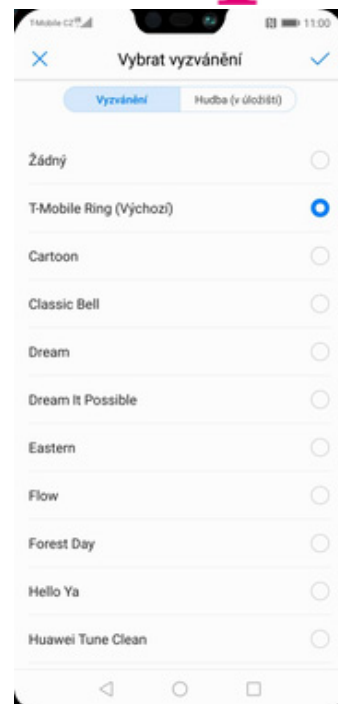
T-Mobile CZ 11:00

×
Vybrat vyzvánění
✓

Vyzvánění
Hudba (v úložišti)

Žádný

T-Mobile Ring (Výchozí)

Cartoon

Classic Bell

Dream

Dream It Possible

Eastern

Flow

Forest Day

Hello Ya

Huawei Tune Clean